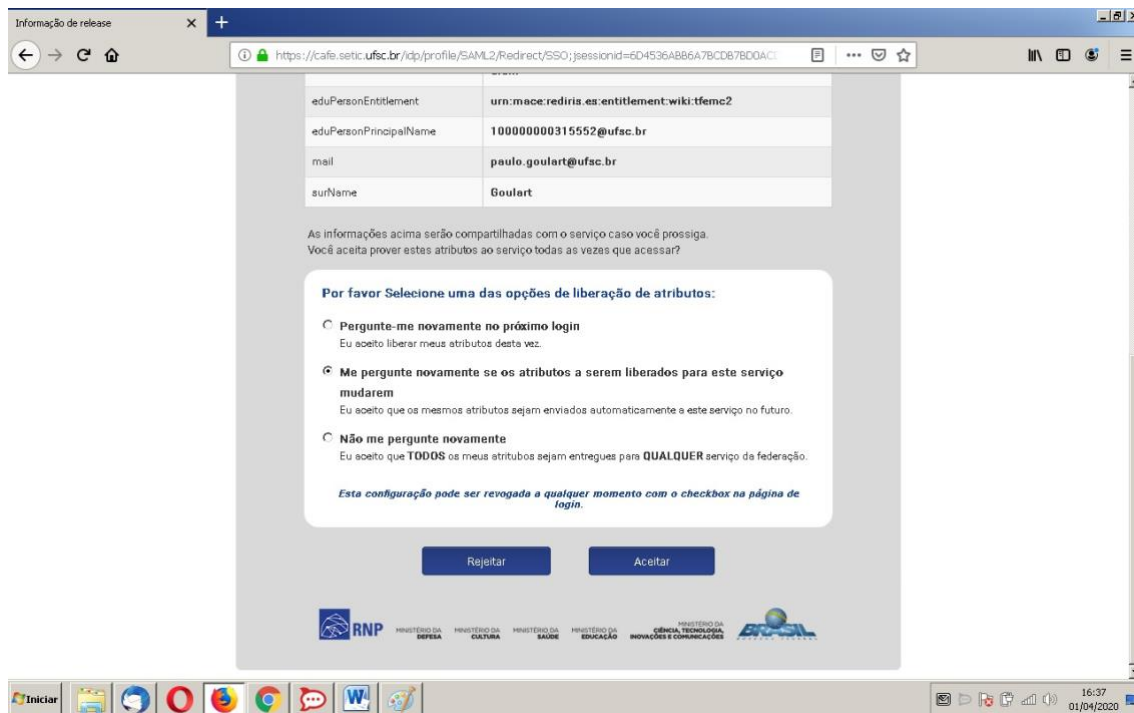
Informação de release

https://cafe.setic.ufsc.br/idp/profile/SAML2/Redirect/SSO;jsessionid=6D4536ABB6A7BCDB7BD0AC

| eduPersonEntitlement | urn:mace:rediris.es:entitlement:wiki:tfemc2 |
|---|---|
| eduPersonPrincipalName | 100000000315552@ufsc.br |
| mail | paulo.goulart@ufsc.br |
| surName | Goulart |

As informações acima serão compartilhadas com o serviço caso você prossiga. Você aceita prover estes atributos ao serviço todas as vezes que acessar?

Por favor Selecione uma das opções de liberação de atributos:

Pergunte-me novamente no próximo login
Eu aceito liberar meus atributos desta vez.

Me pergunte novamente se os atributos a serem liberados para este serviço mudarem
Eu aceito que os mesmos atributos sejam enviados automaticamente a este serviço no futuro.

Não me pergunte novamente
Eu aceito que TODOS os meus atributos sejam entregues para QUALQUER serviço da federação.

Esta configuração pode ser revogada a qualquer momento com o checkbox na página de login.

Rejeitar Aceitar

RNP MINISTÉRIO DA DEFESA MINISTÉRIO DA CULTURA MINISTÉRIO DA SAÚDE MINISTÉRIO DA EDUCAÇÃO MINISTÉRIO DA CIÊNCIA, TECNOLOGIA, INOVAÇÕES E COMUNICAÇÕES BRASIL

Iniciar
16:37
01/04/2020